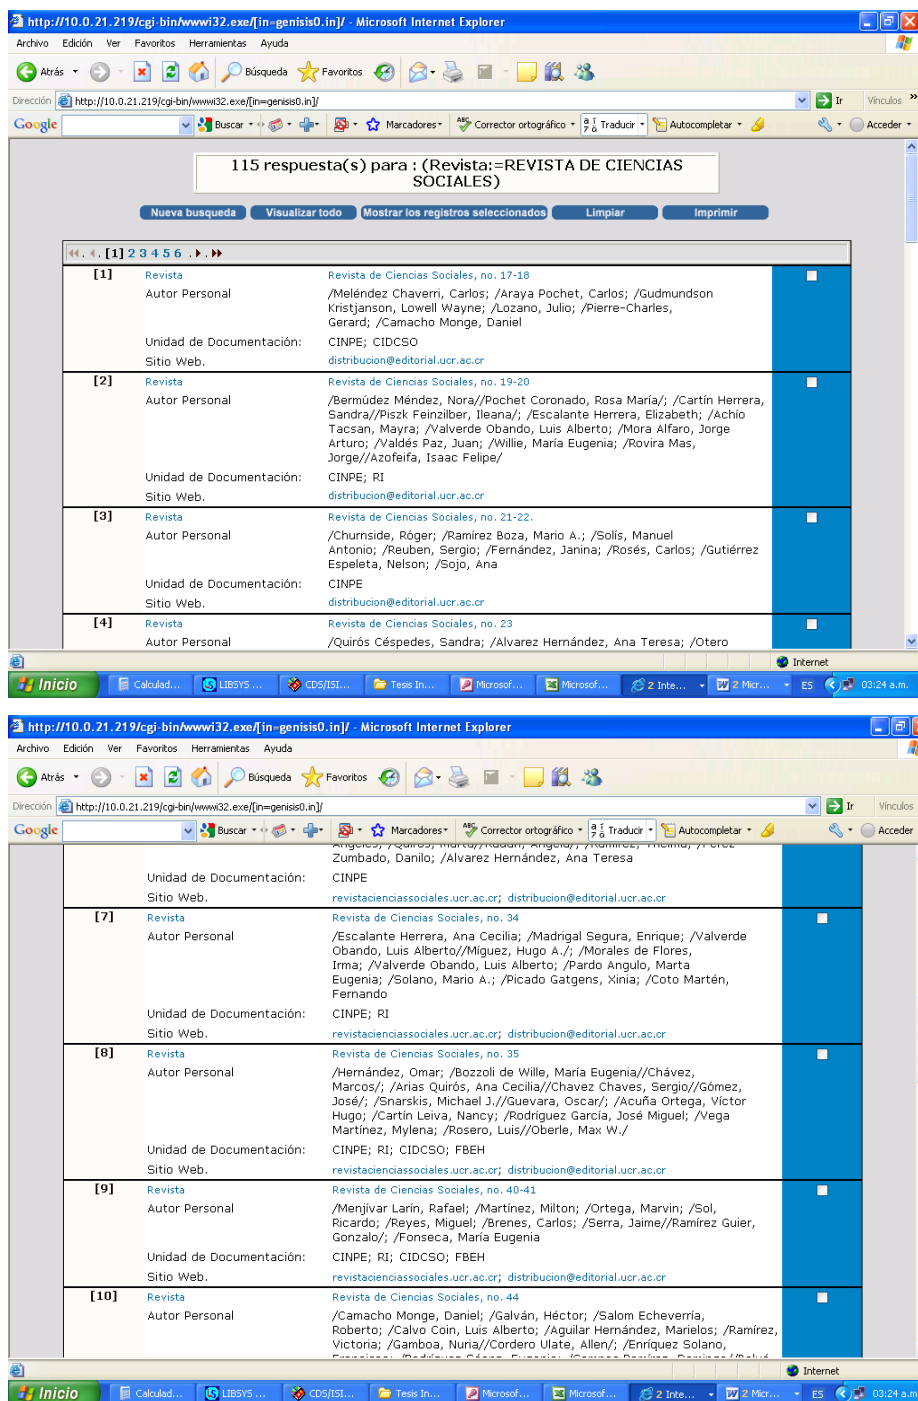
http://10.0.21.219/cgi-bin/wwwi32.exe/[in=genisis0.in]/ - Microsoft Internet Explorer

Archivo Edición Ver Favoritos Herramientas Ayuda

Atrás Búsqueda Favoritos

Dirección http://10.0.21.219/cgi-bin/wwwi32.exe/[in=genisis0.in]/ Ir Vínculos

Google Buscar Marcadores Corrector ortográfico Traducir Autocompletar Acceder

115 respuesta(s) para : (Revista:=REVISTA DE CIENCIAS SOCIALES)

Nueva busqueda Visualizar todo Mostrar los registros seleccionados Limpiar Imprimir

[1] 2 3 4 5 6

| | | |
|---|---|---|
| [1] | Revista | Revista de Ciencias Sociales, no. 17-18 |
| | Autor Personal | /Meléndez Chaverri, Carlos; /Araya Pochet, Carlos; /Gudmundson Kristjanson, Lowell Wayne; /Lozano, Julio; /Pierre-Charles, Gerard; /Camacho Monge, Daniel |
| | Unidad de Documentación: | CINPE; CIDCSO |
| | Sitio Web. | distribucion@editorial.ucr.ac.cr |
| [2] | Revista | Revista de Ciencias Sociales, no. 19-20 |
| | Autor Personal | /Bermúdez Méndez, Nora//Pochet Coronado, Rosa María/; /Cartín Herrera, Sandra//Piszk Feinzilber, Ileana/; /Escalante Herrera, Elizabeth; /Achío Tacsan, Mayra; /Valverde Obando, Luis Alberto; /Mora Alfaro, Jorge Arturo; /Valdés Paz, Juan; /Willie, María Eugenia; /Rovira Mas, Jorge//Azofeifa, Isaac Felipe/ |
| | Unidad de Documentación: | CINPE; RI |
| | Sitio Web. | distribucion@editorial.ucr.ac.cr |
| [3] | Revista | Revista de Ciencias Sociales, no. 21-22. |
| | Autor Personal | /Churnside, Róger; /Ramírez Boza, Mario A.; /Solís, Manuel Antonio; /Reuben, Sergio; /Fernández, Janina; /Rosés, Carlos; /Gutiérrez Espeleta, Nelson; /Sojo, Ana |
| | Unidad de Documentación: | CINPE |
| | Sitio Web. | distribucion@editorial.ucr.ac.cr |
| [4] | Revista | Revista de Ciencias Sociales, no. 23 |
| | Autor Personal | /Quirós Céspedes, Sandra; /Alvarez Hernández, Ana Teresa; /Otero |

Internet

Inicio Calculad... LIBSYS ... CDS/ISI... Tesis In... Microsof... Microsof... 2 Inte... 2 Micr... ES 03:24 a.m.

http://10.0.21.219/cgi-bin/wwwi32.exe/[in=genisis0.in]/ - Microsoft Internet Explorer

Archivo Edición Ver Favoritos Herramientas Ayuda

Atrás Búsqueda Favoritos

Dirección http://10.0.21.219/cgi-bin/wwwi32.exe/[in=genisis0.in]/ Ir Vínculos

Google Buscar Marcadores Corrector ortográfico Traducir Autocompletar Acceder

| | | |
|---|---|---|
| | | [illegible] Zumbado, Danilo; /Alvarez Hernández, Ana Teresa |
| | Unidad de Documentación: | CINPE |
| | Sitio Web. | revistacienciassociales.ucr.ac.cr; distribucion@editorial.ucr.ac.cr |
| [7] | Revista | Revista de Ciencias Sociales, no. 34 |
| | Autor Personal | /Escalante Herrera, Ana Cecilia; /Madrigal Segura, Enrique; /Valverde Obando, Luis Alberto//Míguez, Hugo A./; /Morales de Flores, Irma; /Valverde Obando, Luis Alberto; /Pardo Angulo, Marta Eugenia; /Solano, Mario A.; /Picado Gatgens, Xinia; /Coto Martén, Fernando |
| | Unidad de Documentación: | CINPE; RI |
| | Sitio Web. | revistacienciassociales.ucr.ac.cr; distribucion@editorial.ucr.ac.cr |
| [8] | Revista | Revista de Ciencias Sociales, no. 35 |
| | Autor Personal | /Hernández, Omar; /Bozzoli de Wille, María Eugenia//Chávez, Marcos/; /Arias Quirós, Ana Cecilia//Chavez Chaves, Sergio//Gómez, José/; /Snarskis, Michael J.//Guevara, Oscar/; /Acuña Ortega, Víctor Hugo; /Cartín Leiva, Nancy; /Rodríguez García, José Miguel; /Vega Martínez, Mylena; /Rosero, Luis//Oberle, Max W./ |
| | Unidad de Documentación: | CINPE; RI; CIDCSO; FBEH |
| | Sitio Web. | revistacienciassociales.ucr.ac.cr; distribucion@editorial.ucr.ac.cr |
| [9] | Revista | Revista de Ciencias Sociales, no. 40-41 |
| | Autor Personal | /Menjívar Larín, Rafael; /Martínez, Milton; /Ortega, Marvin; /Sol, Ricardo; /Reyes, Miguel; /Brenes, Carlos; /Serra, Jaime//Ramírez Guier, Gonzalo/; /Fonseca, María Eugenia |
| | Unidad de Documentación: | CINPE; RI; CIDCSO; FBEH |
| | Sitio Web. | revistacienciassociales.ucr.ac.cr; distribucion@editorial.ucr.ac.cr |
| [10] | Revista | Revista de Ciencias Sociales, no. 44 |
| | Autor Personal | /Camacho Monge, Daniel; /Galván, Héctor; /Salom Echeverría, Roberto; /Calvo Coin, Luis Alberto; /Aguilar Hernández, Marielos; /Ramírez, Victoria; /Gamboa, Nuria//Cordero Ulate, Allen/; /Enriquez Solano, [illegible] |

Internet

Inicio Calculad... LIBSYS ... CDS/ISI... Tesis In... Microsof... Microsof... 2 Inte... 2 Micr... ES 03:24 a.m.